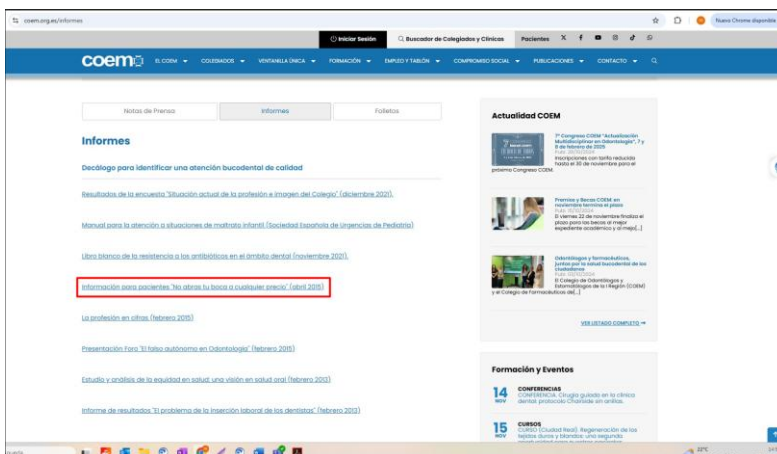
coem.org.es/informes

Nueva Chrome disponible

Iniciar Sesión | Buscador de Colegiados y Clínicas | Pacientes

COEM | EL COEM | COLEGIADOS | VENTANILLA ÚNICA | FORMACIÓN | EMPLEO Y TABLÓN | COMPROMISO SOCIAL | PUBLICACIONES | CONTACTO

Notas de Prensa | Informes | Folletos

Informes

Decálogo para identificar una atención bucodental de calidad

Resultados de la encuesta "Situación actual de la profesión e imagen del Colegio" (diciembre 2021)

Manual para la atención a situaciones de maltrato infantil (Sociedad Española de Urgencias de Pediatría)

Libro blanco de la resistencia a los antibióticos en el ámbito dental (noviembre 2021)

Información para pacientes "No abras tu boca a cualquier precio" (abril 2015)

La profesión en cifras (febrero 2015)

Presentación Foro "El falso autónomo en Odontología" (febrero 2015)

Estudio y análisis de la equidad en salud: una visión en salud oral (febrero 2013)

Informe de resultados "El problema de la inserción laboral de los dentistas" (febrero 2013)

Actualidad COEM

7º Congreso COEM "Actualización Multidisciplinar en Odontología", 7 y 8 de febrero de 2025
Inscripciones con tarifa reducida hasta el 30 de noviembre para el próximo Congreso COEM.

Premios y Becas COEM: en noviembre termina el plazo
El viernes 22 de noviembre finaliza el plazo para las becas al mejor expediente académico y al mejor[...]

Odontólogos y farmacéuticos, juntos por la salud bucodental de los ciudadanos
El Colegio de Odontólogos y Estomatólogos de la I Región (COEM) y el Colegio de Farmacéuticos del[...]

VER LISTADO COMPLETO →

Formación y Eventos

14 NOV
CONFERENCIAS
CONFERENCIA: Cirugía guiada en la clínica dental: protocolo Chairside en análisis.

15 NOV
CURSOS
CURSO (Ciudad Real): Regeneración de los tejidos duros y blandos: una segunda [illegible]

22°C